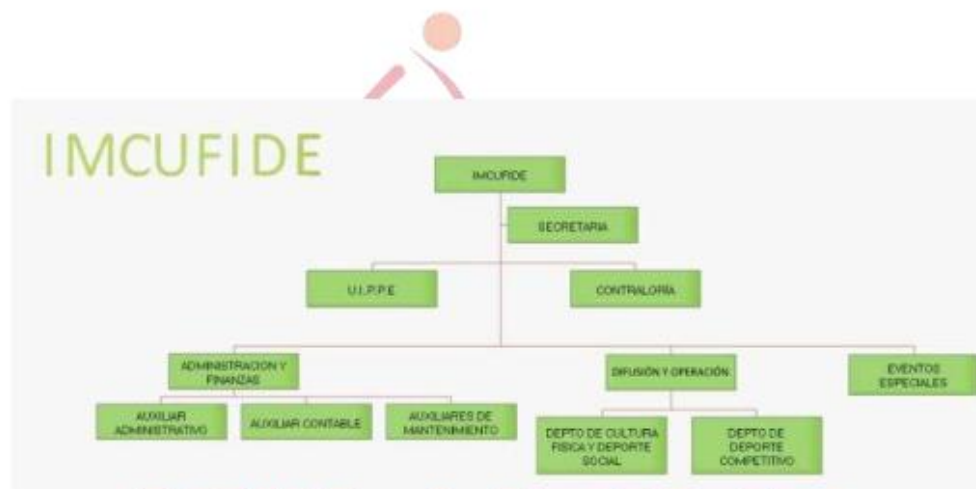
IMCUFIDE

IMCUFIDE

SECRETARIA

U.I.P.P.E

CONTRALORÍA

ADMINISTRACION Y FINANZAS

DIFUSIÓN Y OPERACIÓN

EVENTOS ESPECIALES

AUXILIAR ADMINISTRATIVO

AUXILIAR CONTABLE

AUXILIARES DE MANTENIMIENTO

DEPTO DE CULTURA FISICA Y DEPORTE SOCIAL

DEPTO DE DEPORTE COMPETITIVO